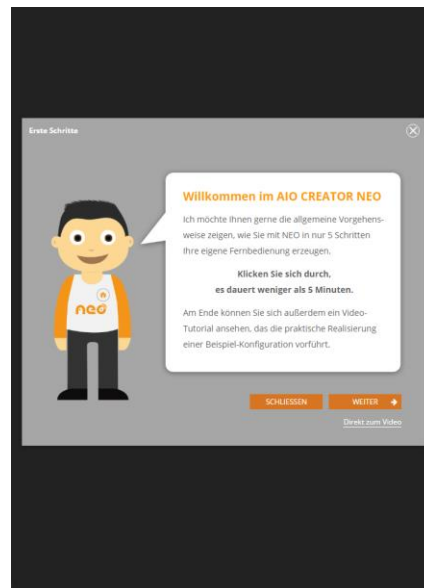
Erste Schritte

Willkommen im AIO CREATOR NEO

Ich möchte Ihnen gerne die allgemeine Vorgehensweise zeigen, wie Sie mit NEO in nur 5 Schritten Ihre eigene Fernbedienung erzeugen.

Klicken Sie sich durch, es dauert weniger als 5 Minuten.

Am Ende können Sie sich außerdem ein Video-Tutorial ansehen, das die praktische Realisierung einer Beispiel-Konfiguration vorführt.

neo

SCHLIESSEN

WEITER

Direkt zum Video